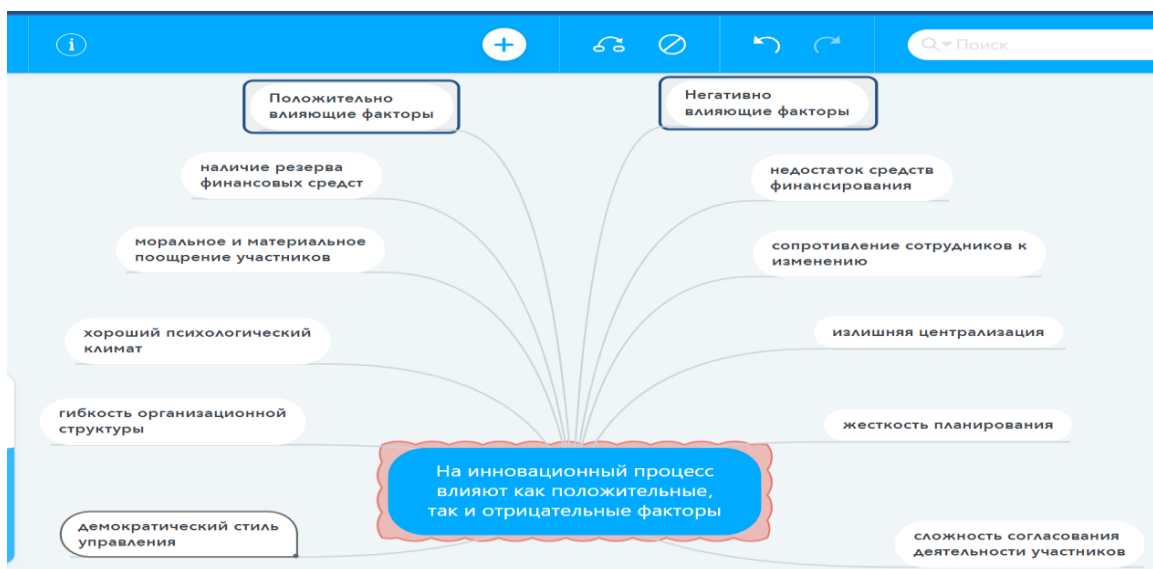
Поиск

Положительно влияющие факторы

Негативно влияющие факторы

наличие резерва финансовых средст

недостаток средств финансирования

моральное и материальное поощрение участников

сопротивление сотрудников к изменению

хороший психологический климат

излишняя централизация

гибкость организационной структуры

жесткость планирования

На инновационный процесс влияют как положительные, так и отрицательные факторы

демократический стиль управления

сложность согласования деятельности участников